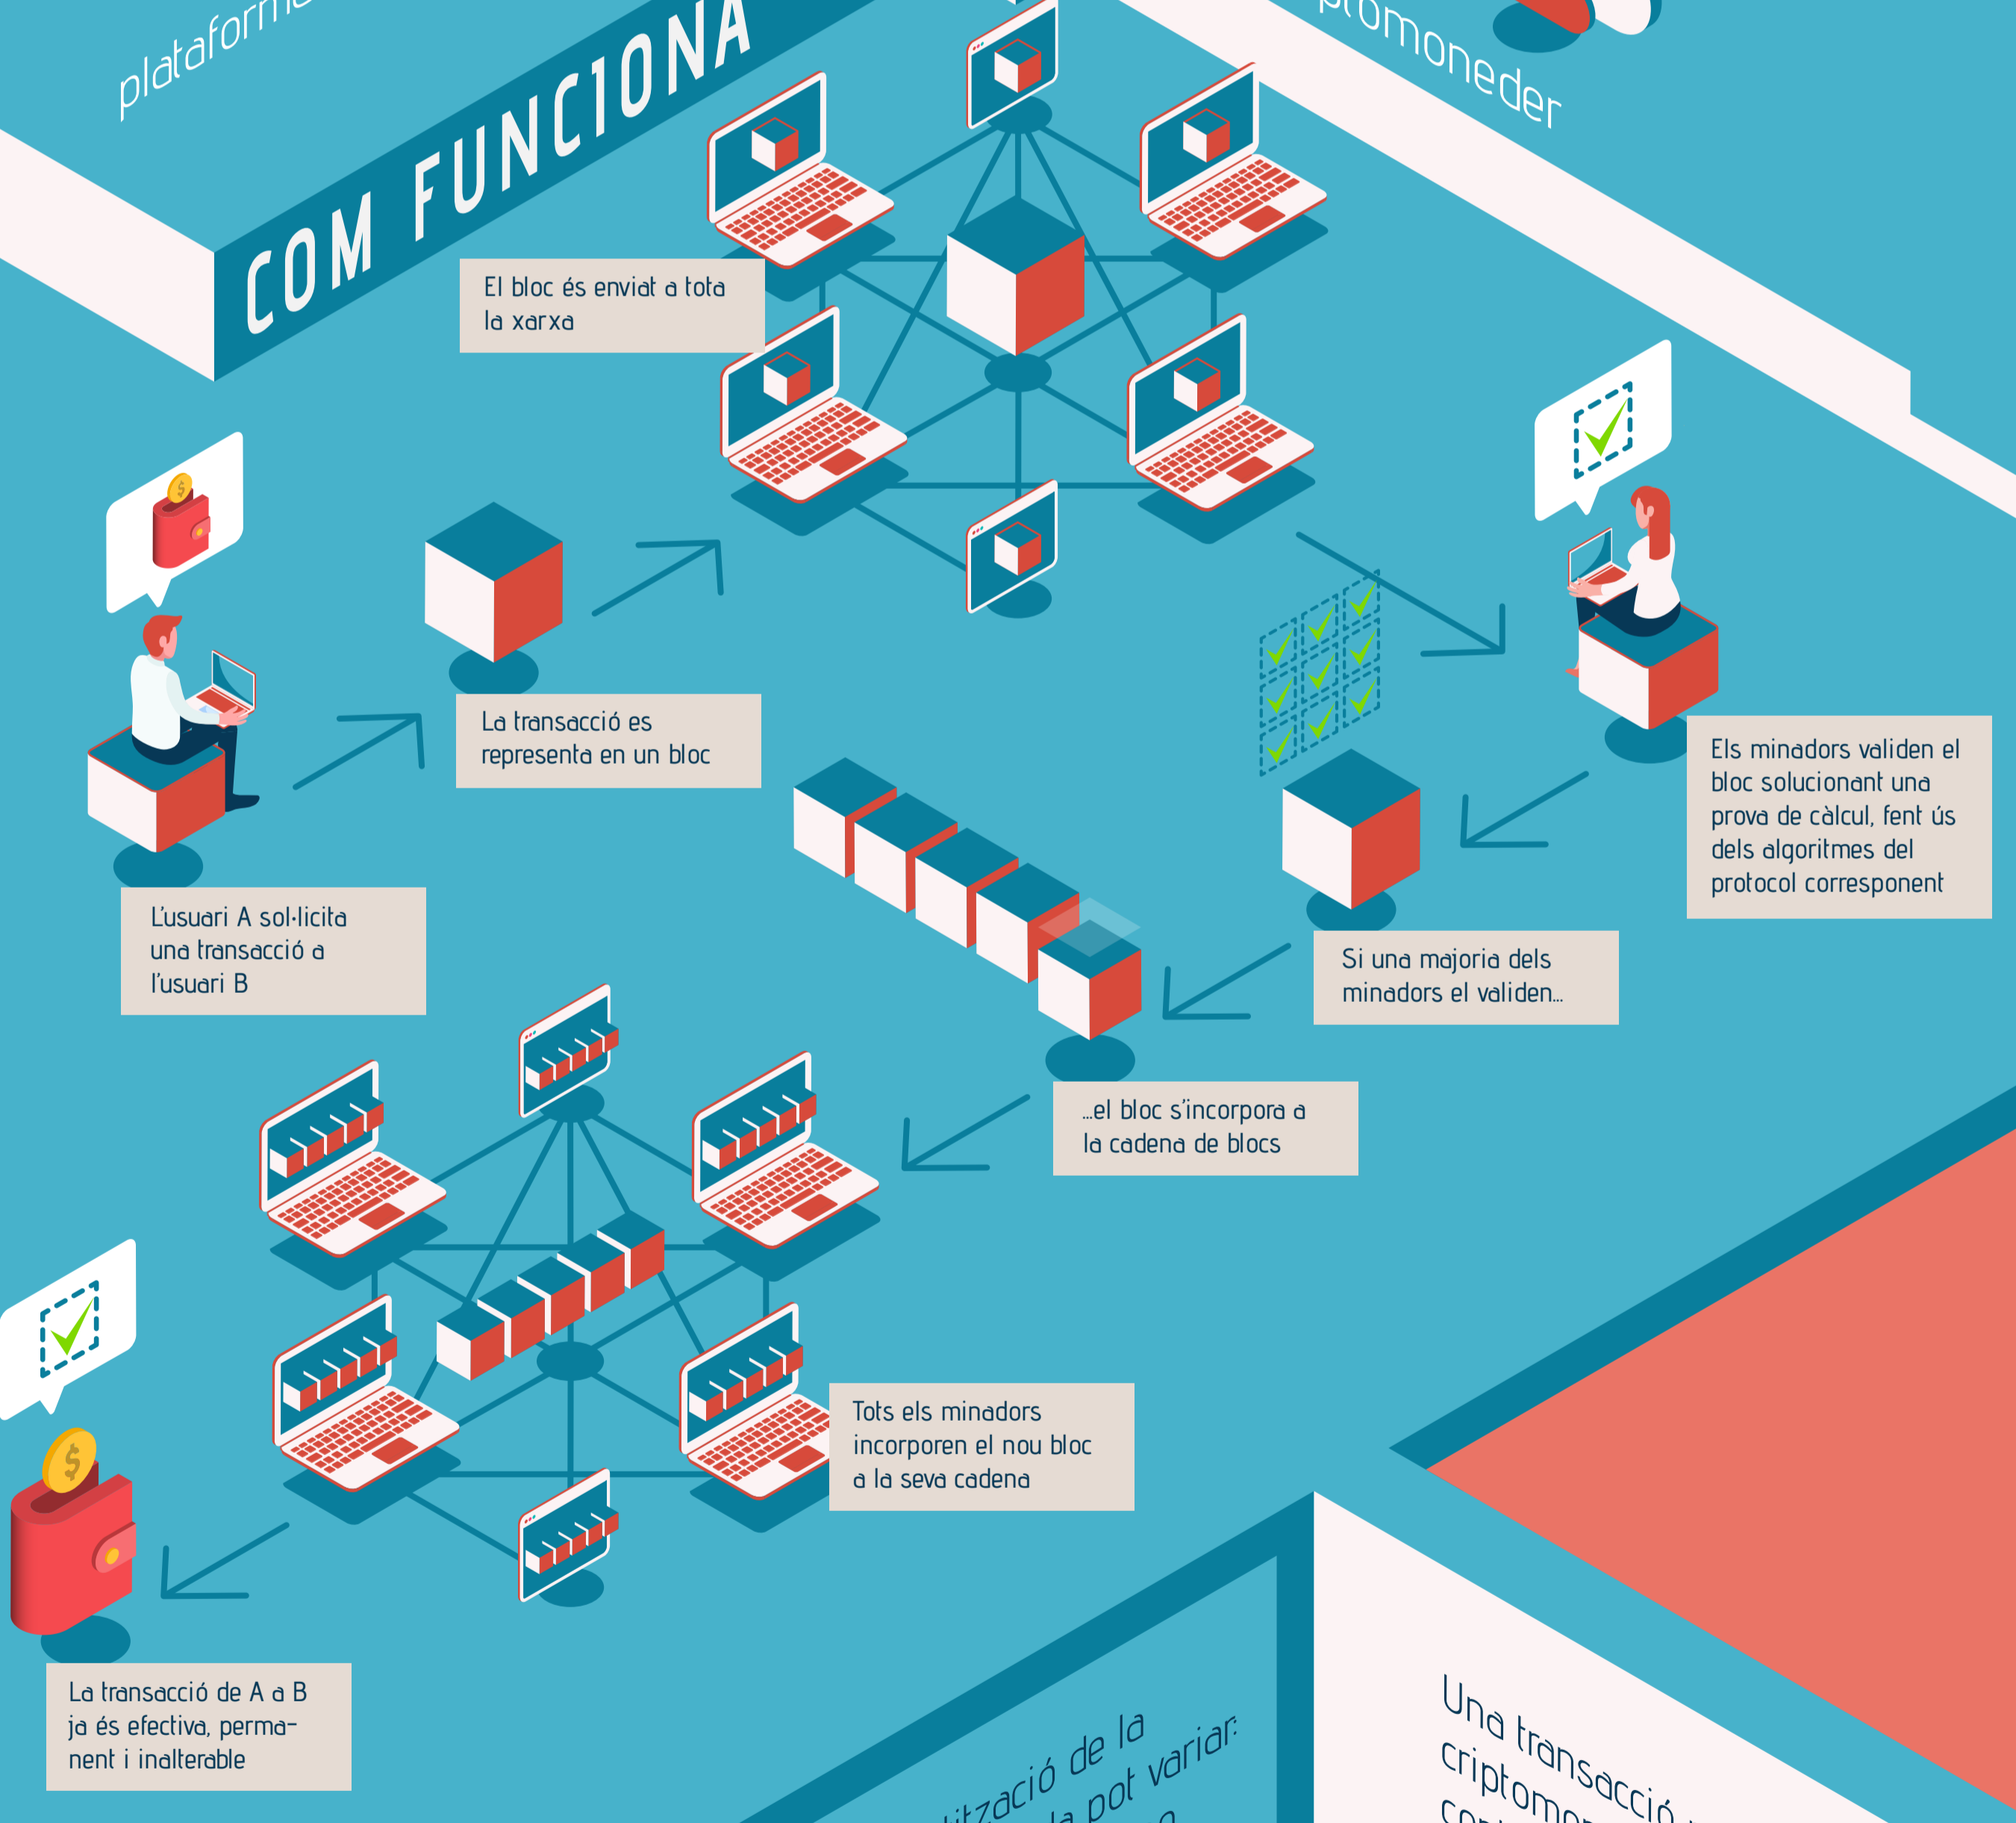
plataform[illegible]

COM FUNCIONA

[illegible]omoneder

El bloc és enviat a tota la xarxa

L'usuari A sol·licita una transacció a l'usuari B

La transacció es representa en un bloc

Els minadors validen el bloc solucionant una prova de càlcul, fent ús dels algoritmes del protocol corresponent

Si una majoria dels minadors el validen...

...el bloc s'incorpora a la cadena de blocs

Tots els minadors incorporen el nou bloc a la seva cadena

La transacció de A a B ja és efectiva, permanent i inalterable

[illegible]ització de la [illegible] pot variar:

Una transacció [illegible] criptom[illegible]